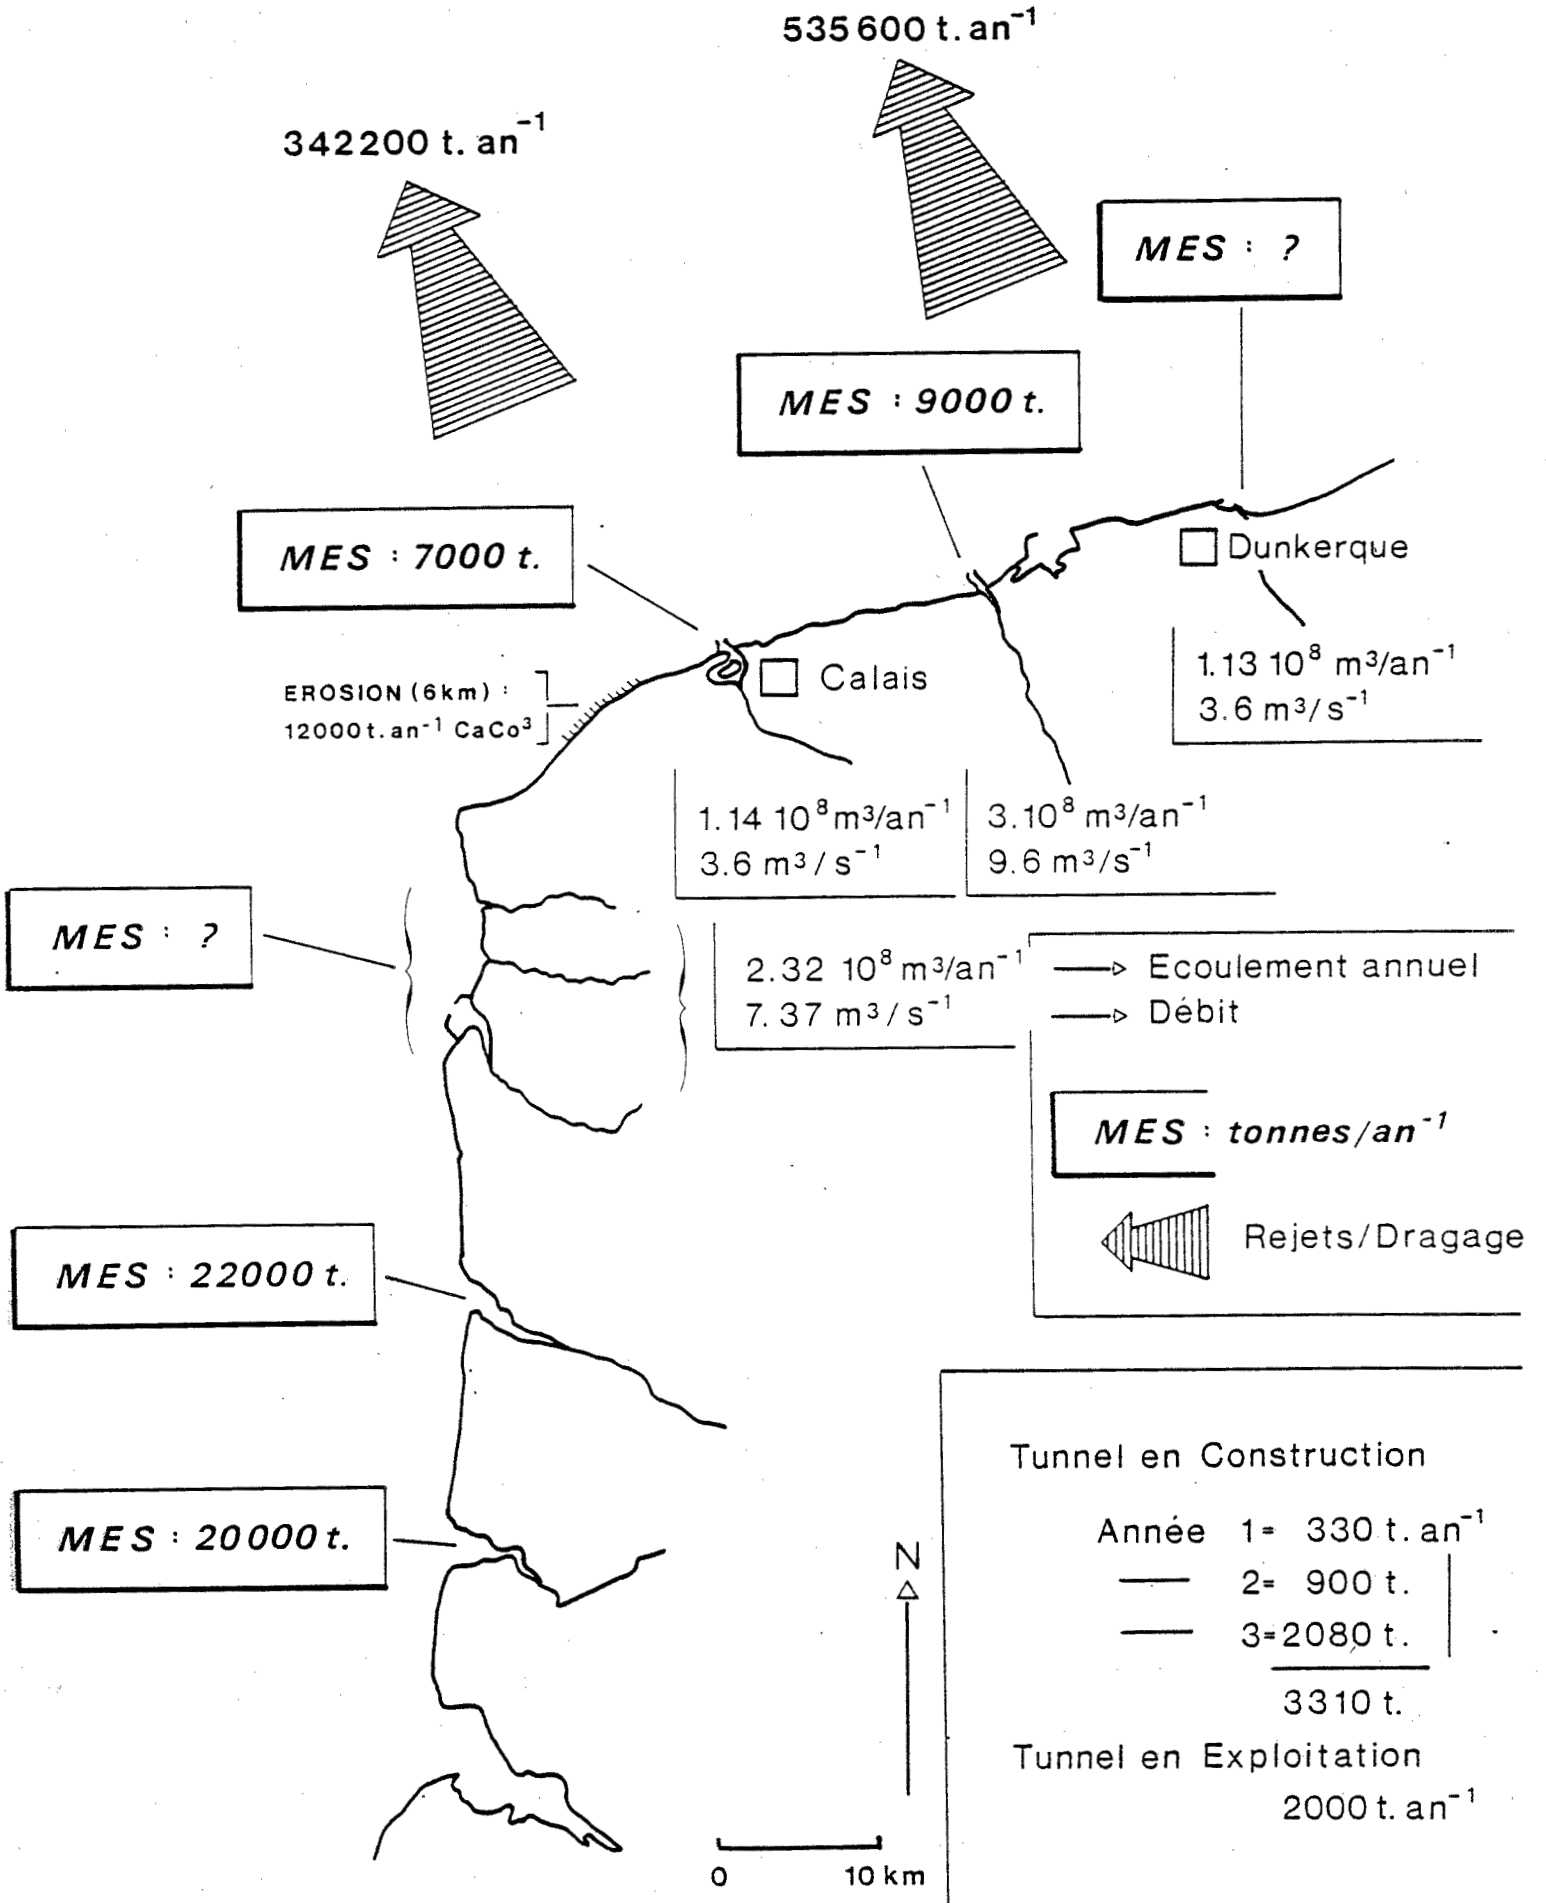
535600 t. an$^{-1}$

342200 t. an$^{-1}$

MES : ?

MES : 9000 t.

MES : 7000 t.

Dunkerque

Calais

EROSION (6km) :
12000 t. an$^{-1}$ CaCo$^3$

1.13 $10^8$ m$^3$/an$^{-1}$
3.6 m$^3$/s$^{-1}$

1.14 $10^8$ m$^3$/an$^{-1}$
3.6 m$^3$/s$^{-1}$

3.$10^8$ m$^3$/an$^{-1}$
9.6 m$^3$/s$^{-1}$

MES : ?

2.32 $10^8$ m$^3$/an$^{-1}$
7.37 m$^3$/s$^{-1}$

Ecoulement annuel
Débit

MES : tonnes/an$^{-1}$

Rejets/Dragage

MES : 22000 t.

MES : 20000 t.

Tunnel en Construction

Année 1= 330 t. an$^{-1}$
2= 900 t.
3=2080 t.
3310 t.

Tunnel en Exploitation
2000 t. an$^{-1}$

N

0 10 km